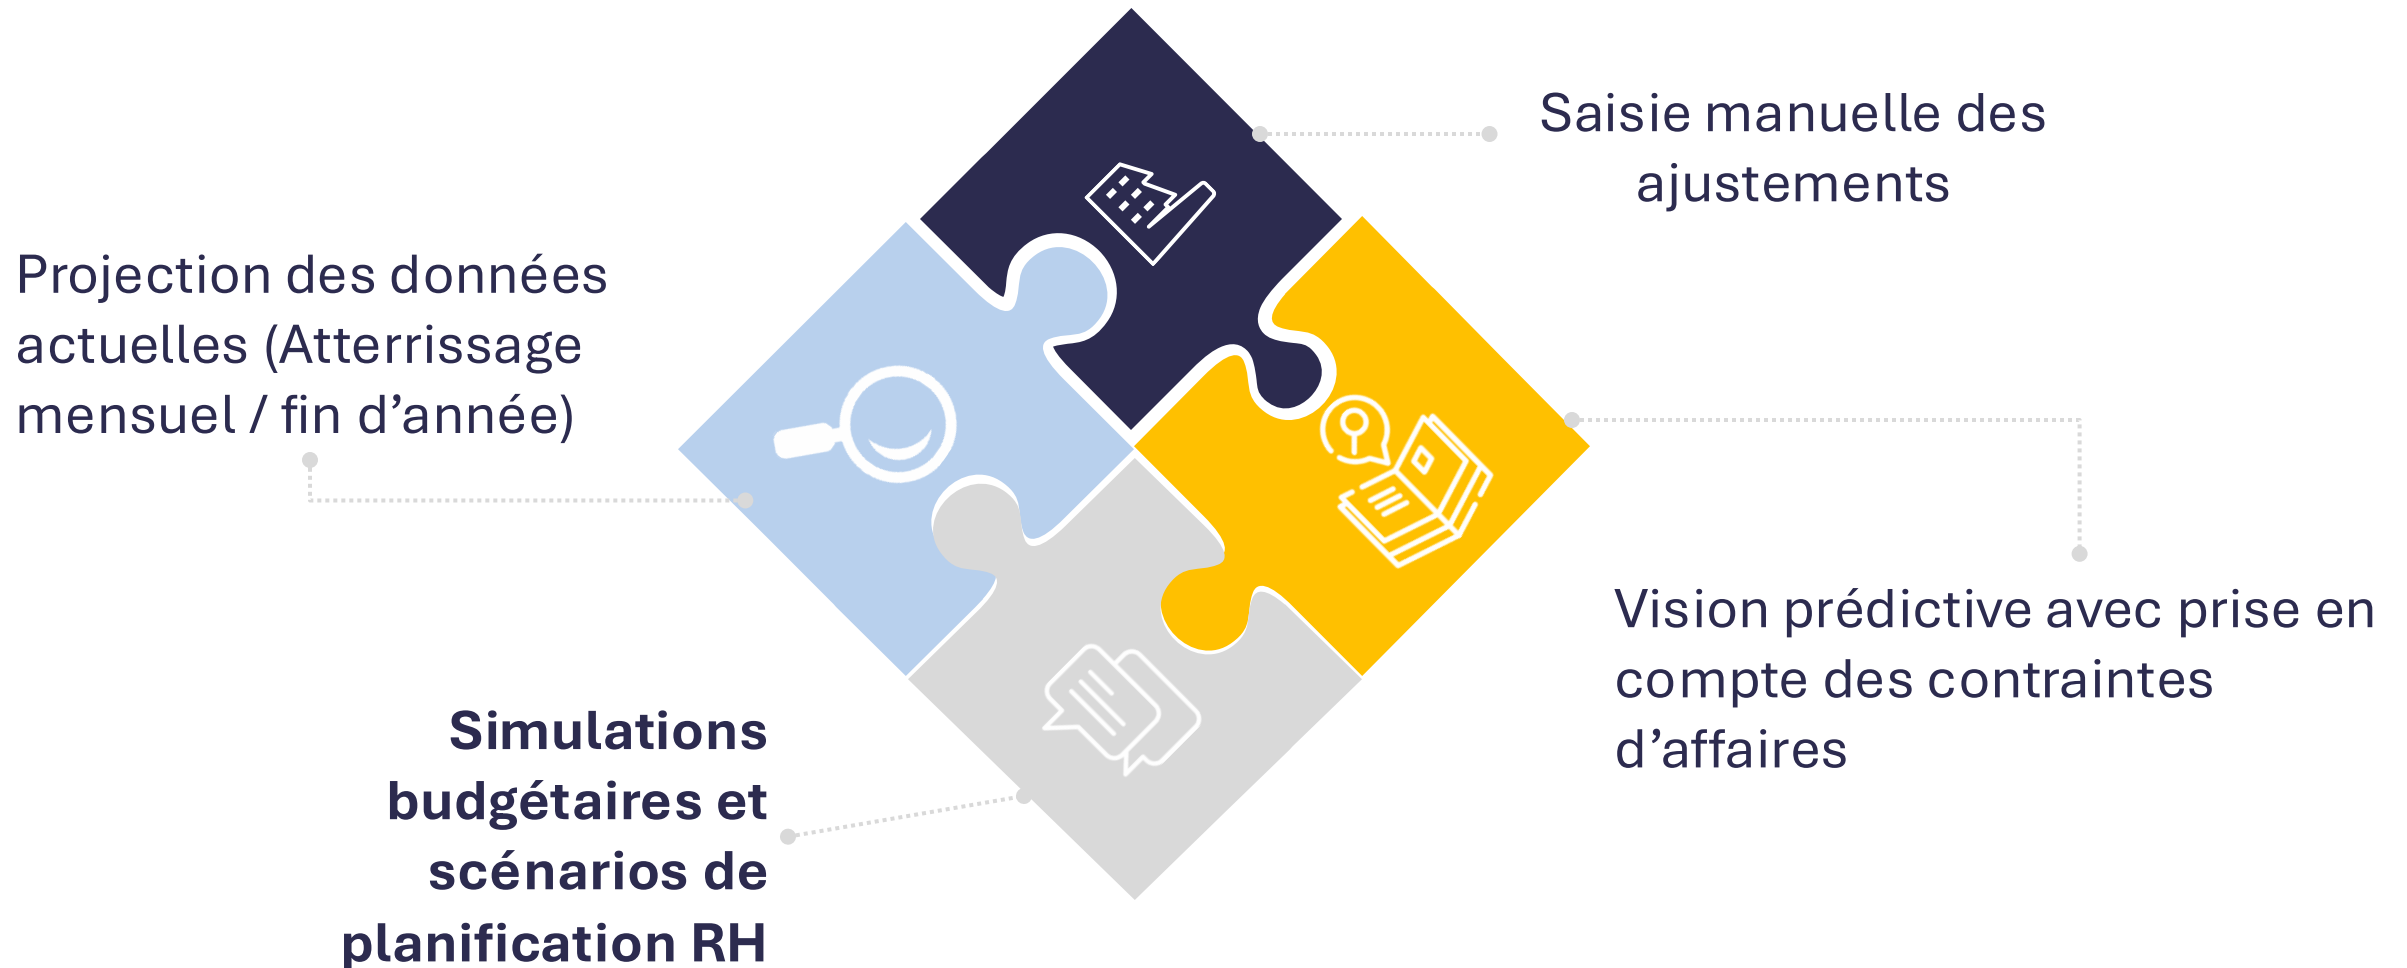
Saisie manuelle des ajustements

Projection des données actuelles (Atterrissage mensuel / fin d’année)

Vision prédictive avec prise en compte des contraintes d’affaires

**Simulations budgétaires et scénarios de planification RH**